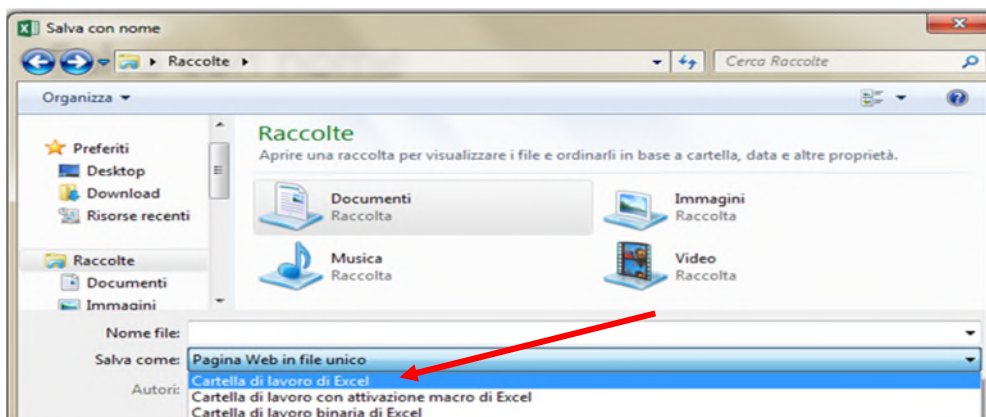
Salva con nome

Raccolte

Cerca Raccolte

Organizza

Preferiti
Desktop
Download
Risorse recenti

Raccolte
Documenti
Immagini

Raccolte
Aprire una raccolta per visualizzare i file e ordinarli in base a cartella, data e altre proprietà.

Documenti
Raccolta

Immagini
Raccolta

Musica
Raccolta

Video
Raccolta

Nome file:
Salva come: Pagina Web in file unico
Autori:
Cartella di lavoro di Excel
Cartella di lavoro con attivazione macro di Excel
Cartella di lavoro binaria di Excel